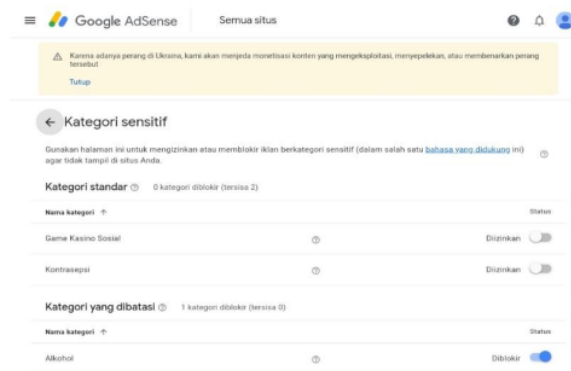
Google AdSense Semua situs

Karena adanya perang di Ukraina, kami akan menjeda monetisasi konten yang mengeksploitasi, menyepelekan, atau membenarkan perang tersebut

Tutup

Kategori sensitif

Gunakan halaman ini untuk mengizinkan atau memblokir iklan berkategori sensitif (dalam salah satu bahasa yang didukung ini) agar tidak tampil di situs Anda.

Kategori standar 0 kategori diblokir (tersisa 2)

| Nama kategori ↑ | Status |
|---|---|
| Game Kasino Sosial | Diizinkan |
| Kontrasepsi | Diizinkan |

Kategori yang dibatasi 1 kategori diblokir (tersisa 0)

| Nama kategori ↑ | Status |
|---|---|
| Alkohol | Diblokir |